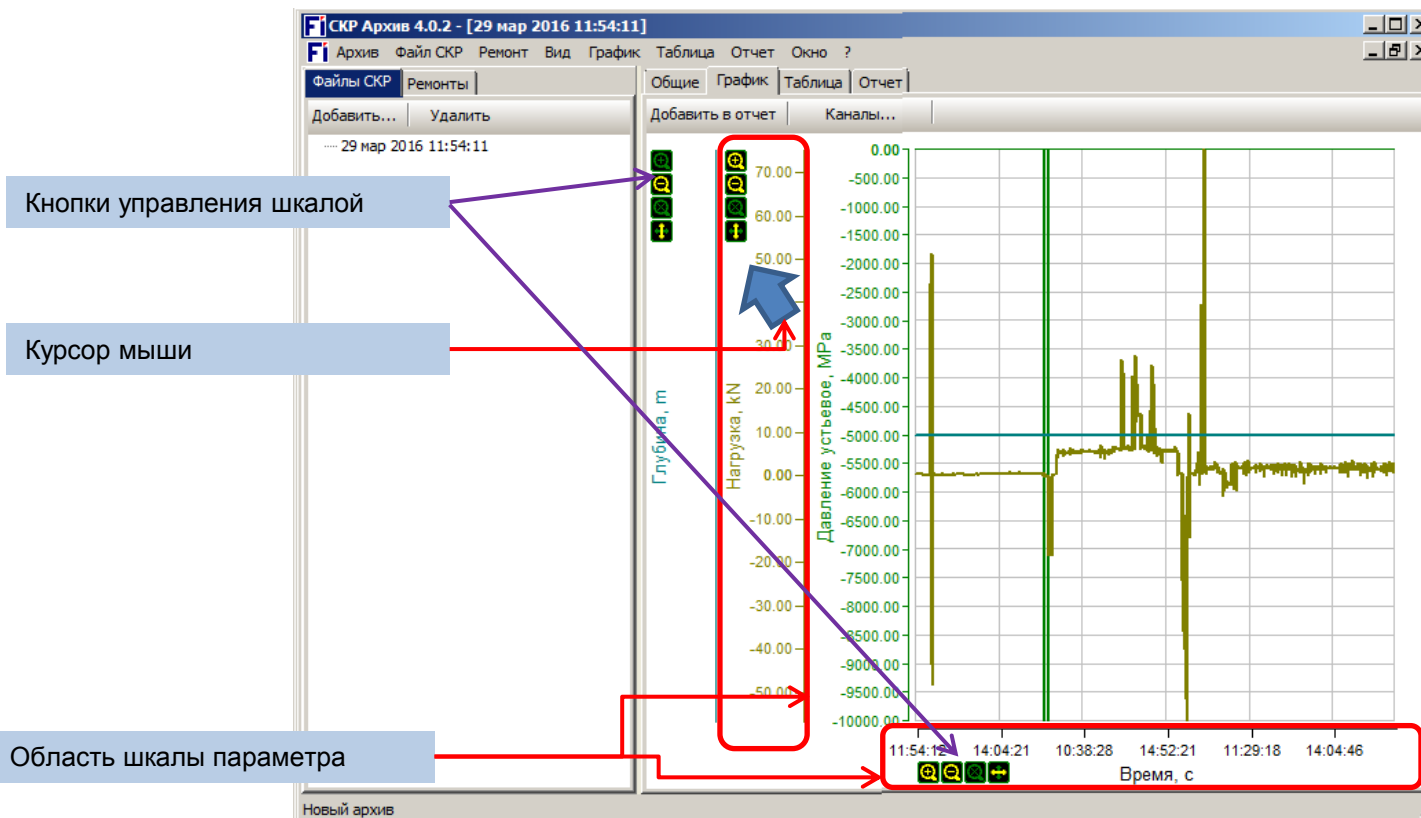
Fi СКР Архив 4.0.2 - [29 мар 2016 11:54:11]

Fi Архив Файл СКР Ремонт Вид График Таблица Отчет Окно ?

Файлы СКР | Ремонты

Добавить... Удалить

29 мар 2016 11:54:11

Общие | График | Таблица | Отчет

Добавить в отчет Каналы...

Кнопки управления шкалой

Курсор мыши

Область шкалы параметра

Глубина, m

Нагрузка, kN

70.00
60.00
50.00
30.00
20.00
10.00
0.00
-10.00
-20.00
-30.00
-40.00
-50.00

Давление устьевое, MPa

0.00
-500.00
-1000.00
-1500.00
-2000.00
-2500.00
-3000.00
-3500.00
-4000.00
-4500.00
-5000.00
-5500.00
-6000.00
-6500.00
-7000.00
-7500.00
-8000.00
-8500.00
-9000.00
-9500.00
-10000.00

11:54:12 14:04:21 10:38:28 14:52:21 11:29:18 14:04:46

Время, с

Новый архив